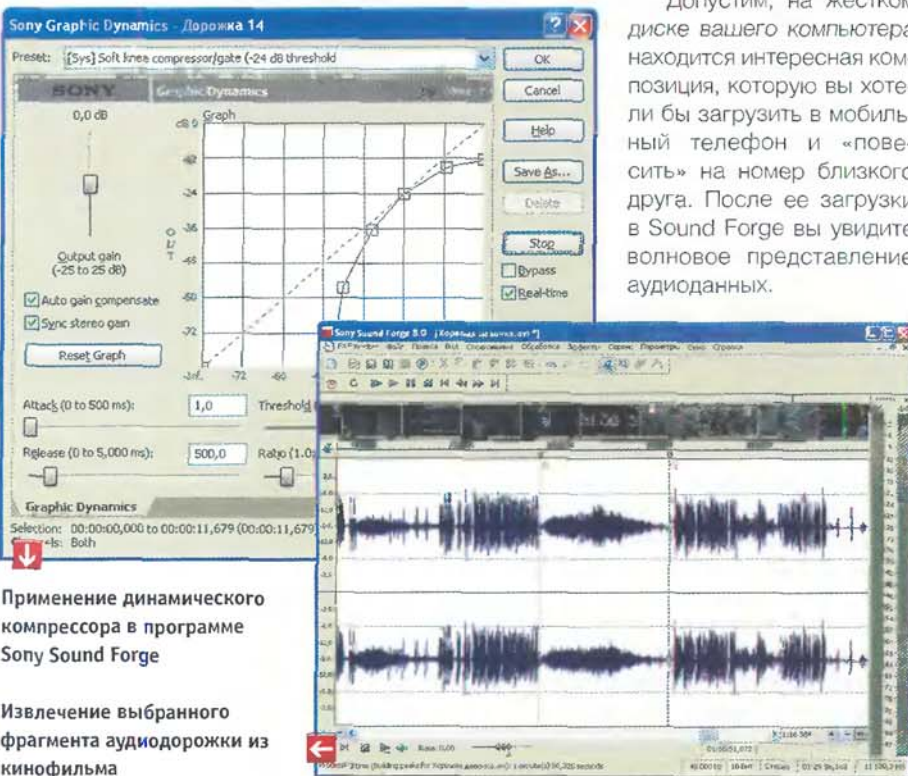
Sony Graphic Dynamics - Дорожка 14

Preset: [Sys] Soft knee compressor/gate (-24 dB threshold

OK

Cancel

Help

Save As...

Delete

Stop

Bypass

Real-time

SONY

Graphic Dynamics

0,0 dB

Graph

dB 0

-12

-24

-36

-48

-60

-72

-Inf.

-72

-60

OUT

Output gain (-25 to 25 dB)

Auto gain compensate

Sync stereo gain

Reset Graph

Attack (0 to 500 ms):

1,0

Threshold

Release (0 to 5,000 ms):

500,0

Ratio (1.0

Graphic Dynamics

Selection: 00:00:00,000 to 00:00:11,679 (00:00:11,679

Channels: Both

Допустим, на жестком диске вашего компьютера находится интересная композиция, которую вы хотели бы загрузить в мобильный телефон и «повесить» на номер близкого друга. После ее загрузки в Sound Forge вы увидите волновое представление аудиоданных.

Sony Sound Forge 8.0

Применение динамического компрессора в программе Sony Sound Forge

Извлечение выбранного фрагмента аудиодорожки из кинофильма